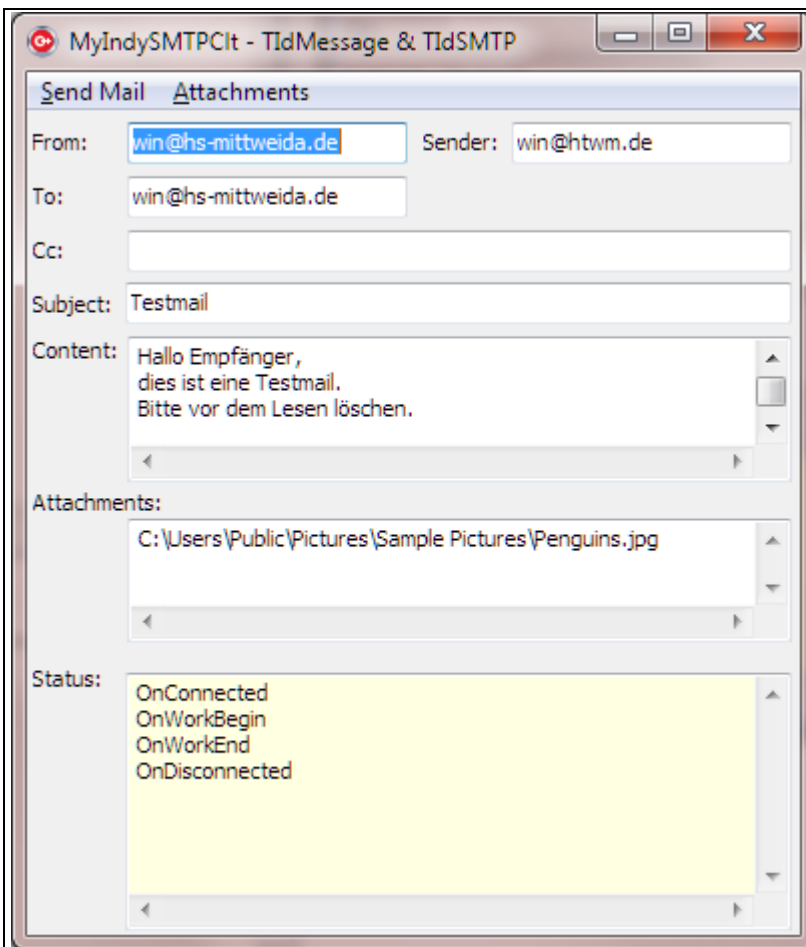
MyIndySMTPClt - TIdMessage & TIdSMTP

Send Mail Attachments

From: win@hs-mittweida.de Sender: win@htwm.de

To: win@hs-mittweida.de

Cc:

Subject: Testmail

Content: Hallo Empfänger,
dies ist eine Testmail.
Bitte vor dem Lesen löschen.

Attachments:
C:\Users\Public\Pictures\Sample Pictures\Penguins.jpg

Status:
OnConnected
OnWorkBegin
OnWorkEnd
OnDisconnected